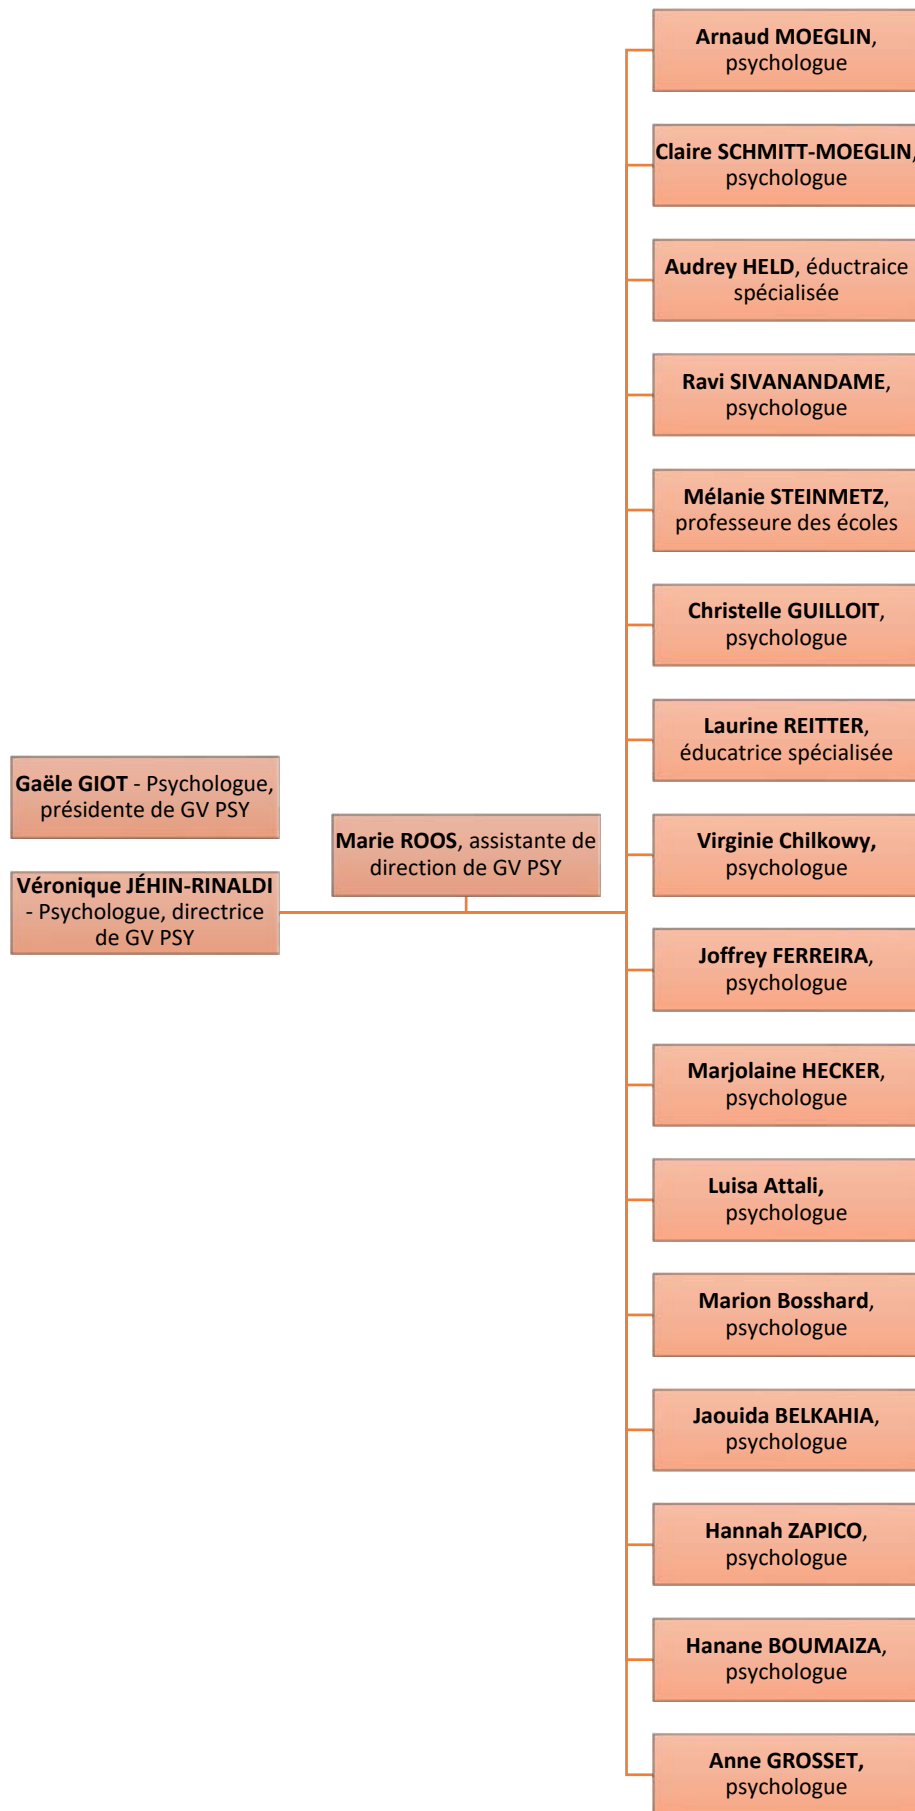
Gaële GIOT - Psychologue, présidente de GV PSY

Véronique JÉHIN-RINALDI - Psychologue, directrice de GV PSY

Marie ROOS, assistante de direction de GV PSY

Arnaud MOEGLIN, psychologue

Claire SCHMITT-MOEGLIN, psychologue

Audrey HELD, éductraice spécialisée

Ravi SIVANANDAME, psychologue

Mélanie STEINMETZ, professeure des écoles

Christelle GUILLOIT, psychologue

Laurine REITTER, éducatrice spécialisée

Virginie Chilkowy, psychologue

Joffrey FERREIRA, psychologue

Marjolaine HECKER, psychologue

Luisa Attali, psychologue

Marion Bosshard, psychologue

Jaouida BELKAHIA, psychologue

Hannah ZAPICO, psychologue

Hanane BOUMAIZA, psychologue

Anne GROSSET, psychologue